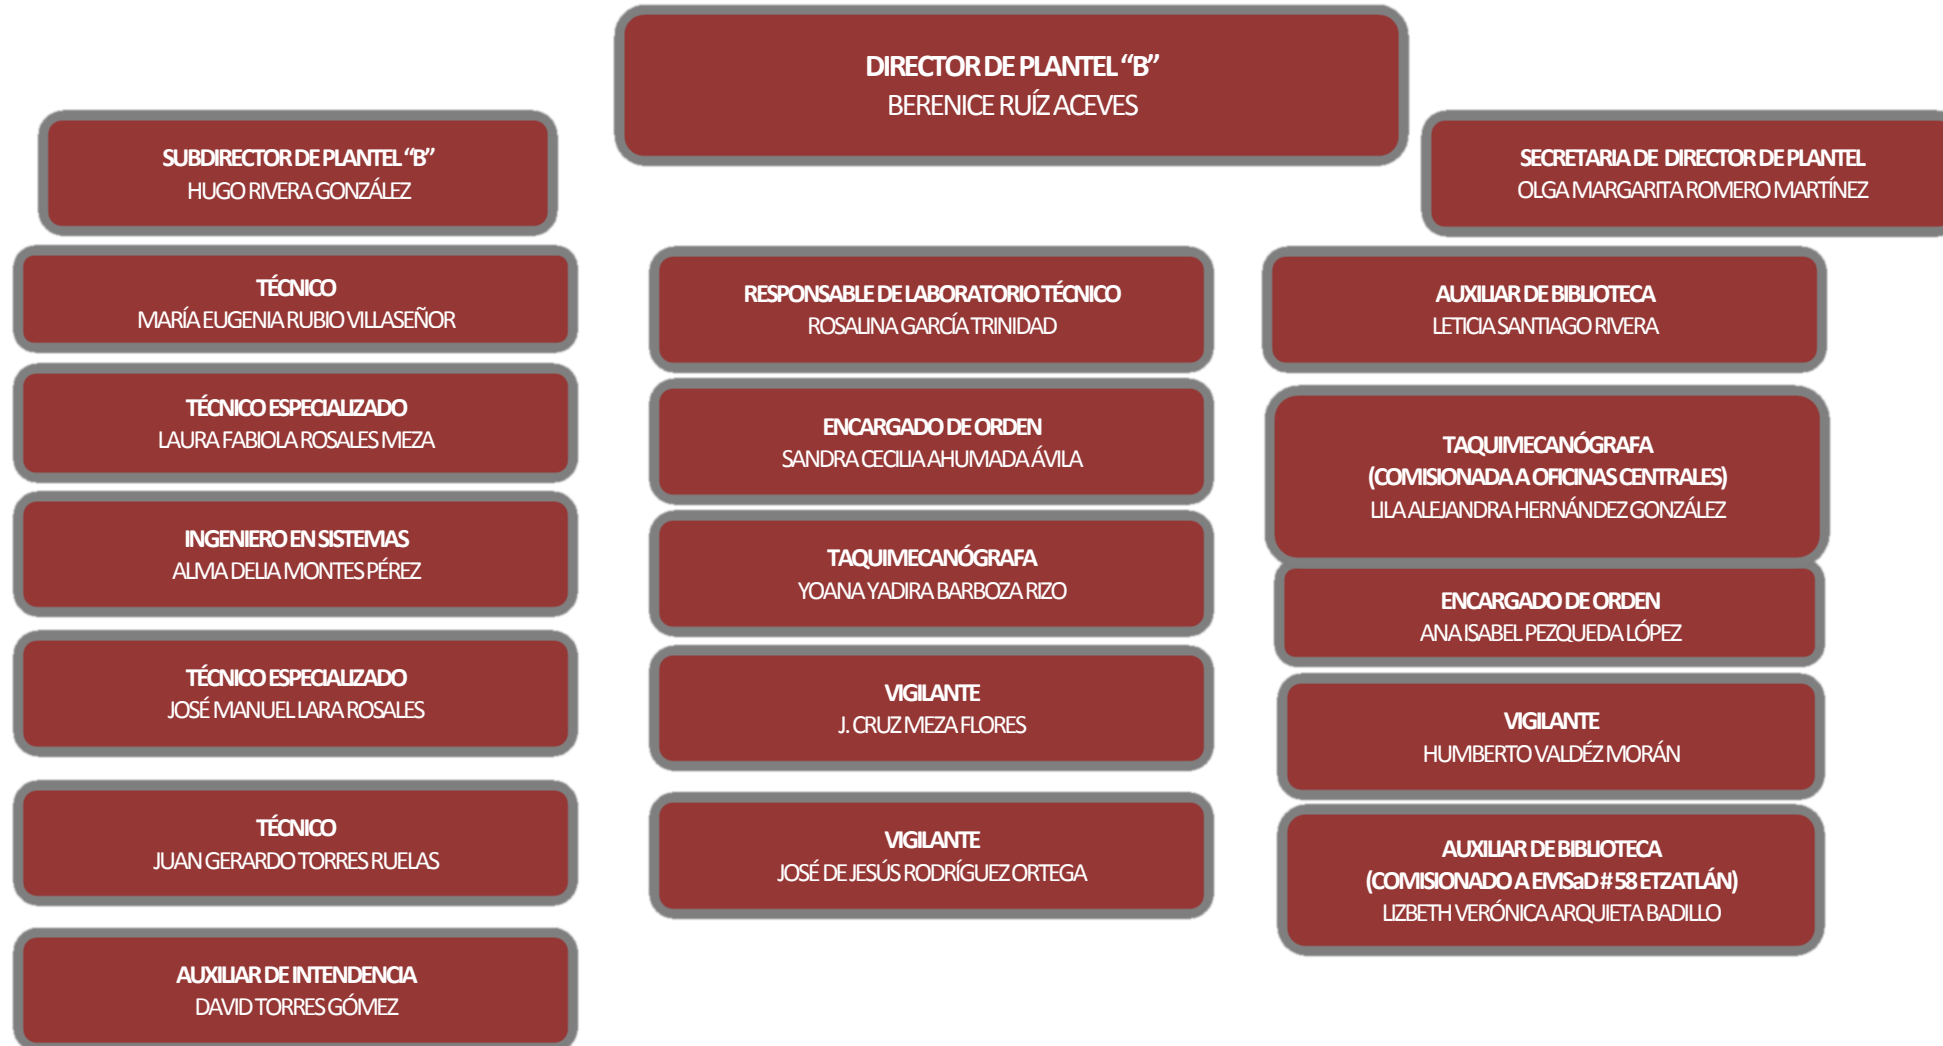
DIRECTOR DE PLANTEL “B”
BERENICE RUÍZ ACEVES

SUBDIRECTOR DE PLANTEL “B”
HUGO RIVERA GONZÁLEZ

SECRETARIA DE DIRECTOR DE PLANTEL
OLGA MARGARITA ROMERO MARTÍNEZ

TÉCNICO
MARÍA EUGENIA RUBIO VILLASEÑOR

TÉCNICO ESPECIALIZADO
LAURA FABIOLA ROSALES MEZA

INGENIERO EN SISTEMAS
ALMA DELIA MONTES PÉREZ

TÉCNICO ESPECIALIZADO
JOSÉ MANUEL LARA ROSALES

TÉCNICO
JUAN GERARDO TORRES RUELAS

AUXILIAR DE INTENDENCIA
DAVID TORRES GÓMEZ

RESPONSABLE DE LABORATORIO TÉCNICO
ROSALINA GARCÍA TRINIDAD

ENCARGADO DE ORDEN
SANDRA CECILIA AHUMADA ÁVILA

TAQUIMECANÓGRAFA
YOANA YADIRA BARBOZA RIZO

VIGILANTE
J. CRUZ MEZA FLORES

VIGILANTE
JOSÉ DE JESÚS RODRÍGUEZ ORTEGA

AUXILIAR DE BIBLIOTECA
LETICIA SANTIAGO RIVERA

TAQUIMECANÓGRAFA
(COMISIONADA A OFICINAS CENTRALES)
LILA ALEJANDRA HERNÁNDEZ GONZÁLEZ

ENCARGADO DE ORDEN
ANA ISABEL PEZQUEDA LÓPEZ

VIGILANTE
HUMBERTO VALDÉZ MORÁN

AUXILIAR DE BIBLIOTECA
(COMISIONADO A EMSaD # 58 ETZATLÁN)
LIZBETH VERÓNICA ARQUIETA BADILLO